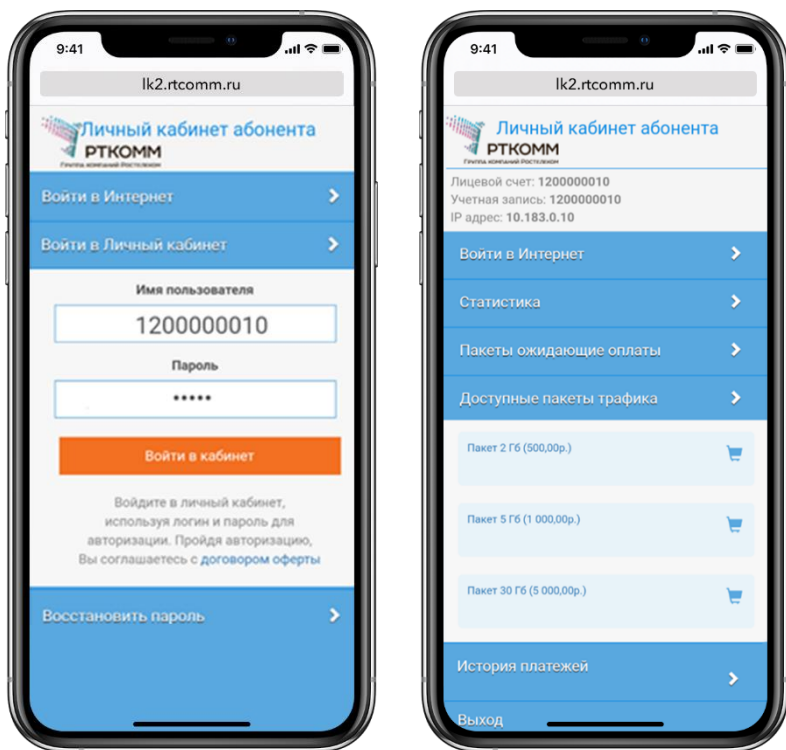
9:41

lk2.rtcomm.ru

Личный кабинет абонента
РТКОММ
Группа компаний Ростелеком

Войти в Интернет

Войти в Личный кабинет

Имя пользователя

1200000010

Пароль

•••••

Войти в кабинет

Войдите в личный кабинет, используя логин и пароль для авторизации. Пройдя авторизацию, Вы соглашаетесь с договором оферты

Восстановить пароль

9:41

lk2.rtcomm.ru

Личный кабинет абонента
РТКОММ
Группа компаний Ростелеком

Лицевой счет: 1200000010
Учетная запись: 1200000010
IP адрес: 10.183.0.10

Войти в Интернет

Статистика

Пакеты ожидающие оплаты

Доступные пакеты трафика

Пакет 2 Гб (500,00р.)

Пакет 5 Гб (1 000,00р.)

Пакет 30 Гб (5 000,00р.)

История платежей

Выход